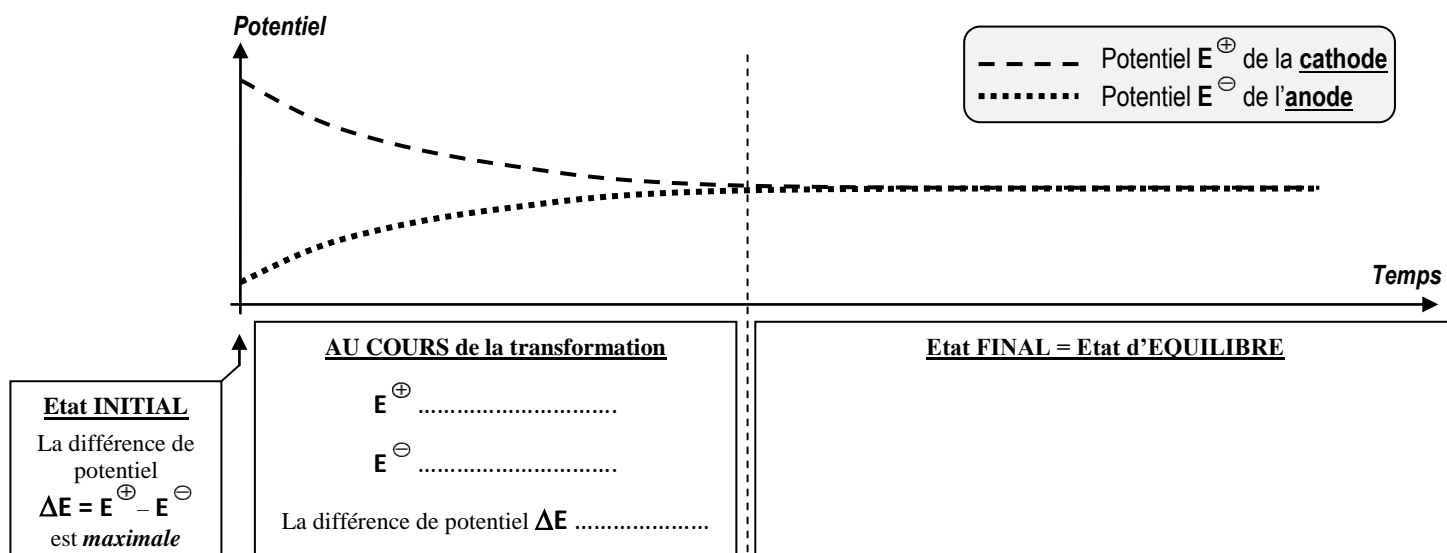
Potentiel

Potentiel $E^{\oplus}$ de la **cathode**
Potentiel $E^{\ominus}$ de l'**anode**

Temps

**Etat INITIAL**
La différence de potentiel $\Delta E = E^{\oplus} - E^{\ominus}$ est ***maximale***

**AU COURS de la transformation**
$E^{\oplus}$ ...............................
$E^{\ominus}$ ...............................
La différence de potentiel $\Delta E$ ....................

**Etat FINAL = Etat d'EQUILIBRE**